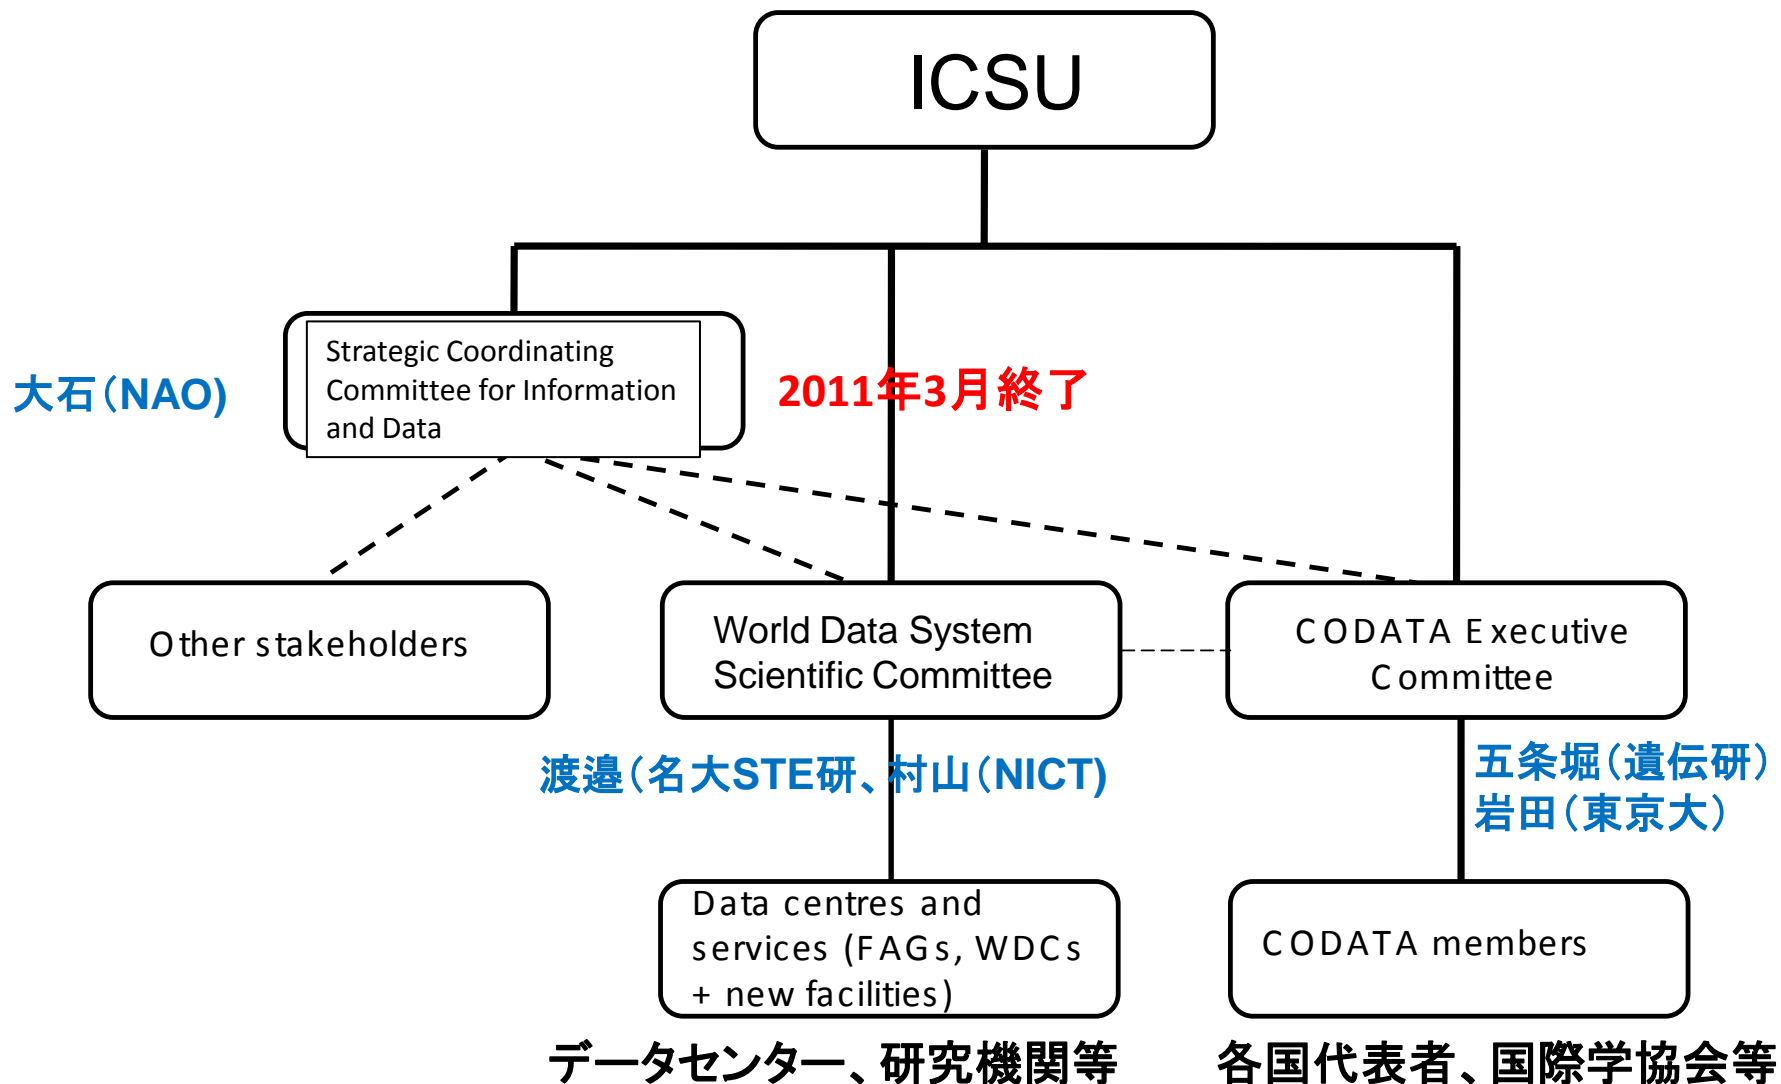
ICSU

大石（NAO)

Strategic Coordinating Committee for Information and Data

2011年3月終了

Other stakeholders

World Data System Scientific Committee

CODATA Executive Committee

渡邉（名大STE研、村山（NICT)

五条堀（遺伝研）
岩田（東京大）

Data centres and services (FAGs, WDCs + new facilities)

CODATA members

データセンター、研究機関等

各国代表者、国際学協会等